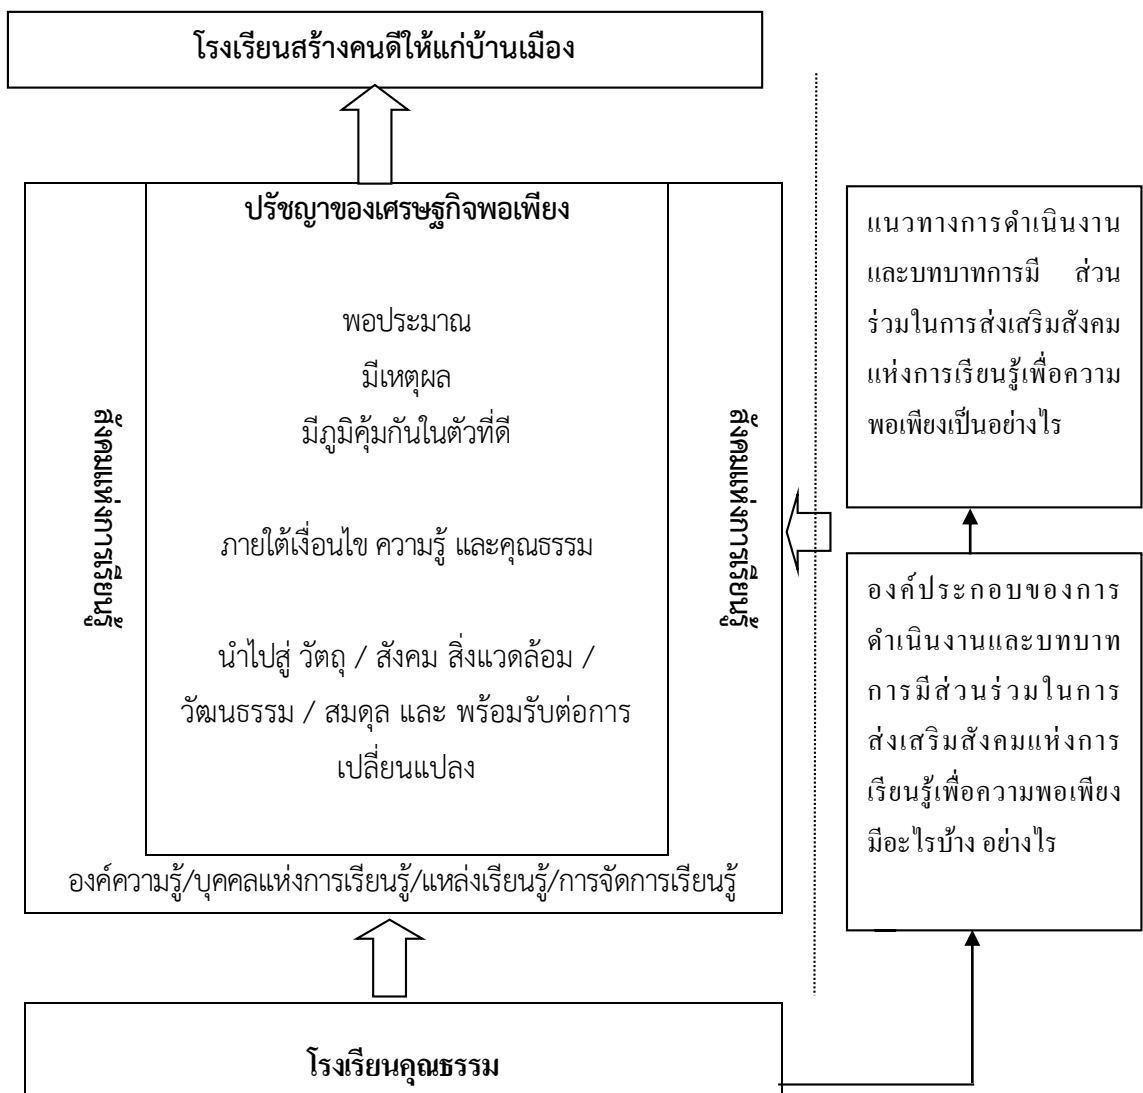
โรงเรียนสร้างคนดีให้แก่บ้านเมือง

ปรัชญาของเศรษฐกิจพอเพียง

พอประมาณ
มีเหตุผล
มีภูมิคุ้มกันในตัวที่ดี

ภายใต้เงื่อนไข ความรู้ และคุณธรรม

นำไปสู่ วัตถุ / สังคม สิ่งแวดล้อม / วัฒนธรรม / สมดุล และ พร้อมรับต่อการเปลี่ยนแปลง

สังคมแห่งการเรียนรู้

สังคมแห่งการเรียนรู้

องค์ความรู้/บุคคลแห่งการเรียนรู้/แหล่งเรียนรู้/การจัดการเรียนรู้

แนวทางการดำเนินงานและบทบาทการมี ส่วนร่วมในการส่งเสริมสังคมแห่งการเรียนรู้เพื่อความพอเพียงเป็นอย่างไร

องค์ประกอบของการดำเนินงานและบทบาทการมีส่วนร่วมในการส่งเสริมสังคมแห่งการเรียนรู้เพื่อความพอเพียงมีอะไรบ้าง อย่างไร

โรงเรียนคุณธรรม